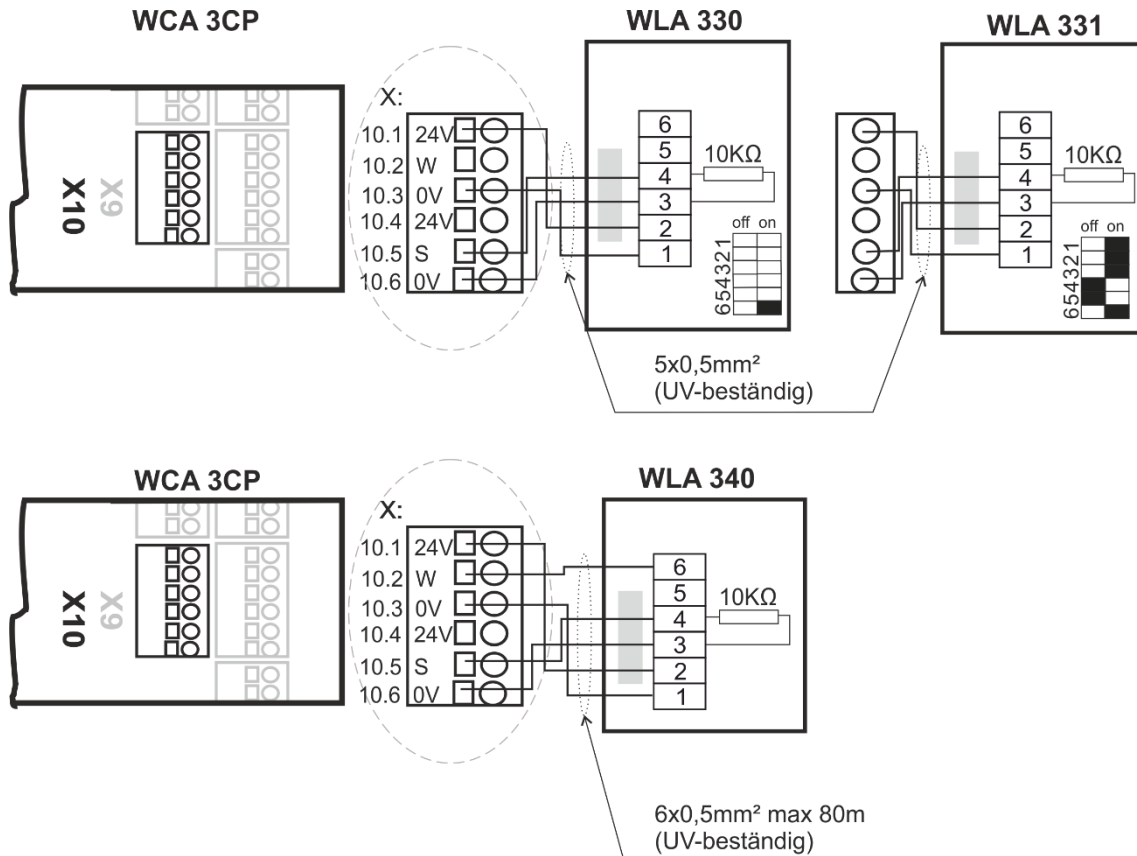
WCA 3CP

X10
X9

X:
10.1 24V
10.2 W
10.3 0V
10.4 24V
10.5 S
10.6 0V

WLA 330

6
5
4
3
2
1
10KΩ
off on
654321

WLA 331

6
5
4
3
2
1
10KΩ
off on
654321

5x0,5mm²
(UV-beständig)

WCA 3CP

X10
X9

X:
10.1 24V
10.2 W
10.3 0V
10.4 24V
10.5 S
10.6 0V

WLA 340

6
5
4
3
2
1
10KΩ

6x0,5mm² max 80m
(UV-beständig)